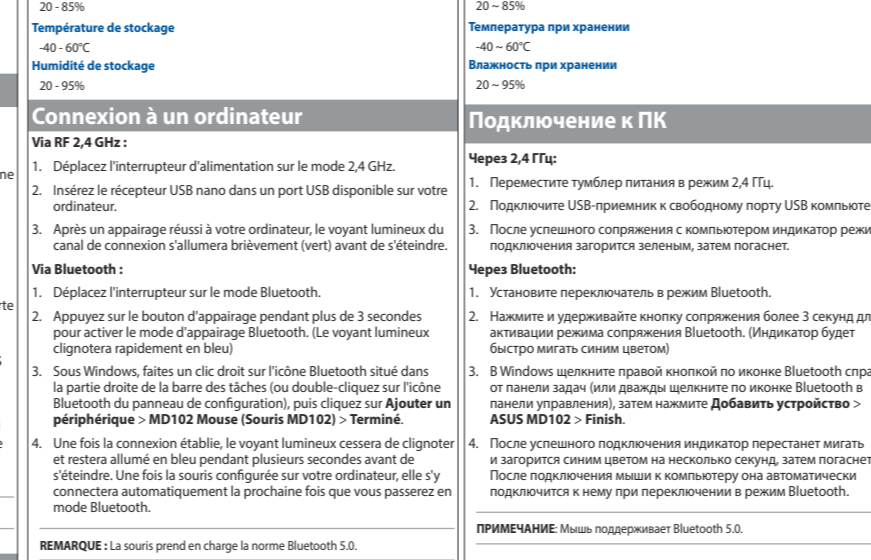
ne

rte

s

e

20 - 85%

Température de stockage

-40 - 60°C

Humidité de stockage

20 - 95%

Connexion à un ordinateur

Via RF 2,4 GHz :

1. Déplacez l'interrupteur d'alimentation sur le mode 2,4 GHz.

2. Insérez le récepteur USB nano dans un port USB disponible sur votre ordinateur.

3. Après un appairage réussi à votre ordinateur, le voyant lumineux du canal de connexion s'allumera brièvement (vert) avant de s'éteindre.

Via Bluetooth :

1. Déplacez l'interrupteur sur le mode Bluetooth.

2. Appuyez sur le bouton d'appairage pendant plus de 3 secondes pour activer le mode d'appairage Bluetooth. (Le voyant lumineux clignotera rapidement en bleu)

3. Sous Windows, faites un clic droit sur l'icône Bluetooth situé dans la partie droite de la barre des tâches (ou double-cliquez sur l'icône Bluetooth du panneau de configuration), puis cliquez sur **Ajouter un périphérique** > **MD102 Mouse (Souris MD102)** > **Terminé**.

4. Une fois la connexion établie, le voyant lumineux cessera de clignoter et restera allumé en bleu pendant plusieurs secondes avant de s'éteindre. Une fois la souris configurée sur votre ordinateur, elle s'y connectera automatiquement la prochaine fois que vous passerez en mode Bluetooth.

**REMARQUE :** La souris prend en charge la norme Bluetooth 5.0.

20 ~ 85%

Температура при хранении

-40 ~ 60°C

Влажность при хранении

20 ~ 95%

Подключение к ПК

Через 2,4 ГГц:

1. Переместите тумблер питания в режим 2,4 ГГц.

2. Подключите USB-приемник к свободному порту USB компьюте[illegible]

3. После успешного сопряжения с компьютером индикатор режи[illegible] подключения загорится зеленым, затем погаснет.

Через Bluetooth:

1. Установите переключатель в режим Bluetooth.

2. Нажмите и удерживайте кнопку сопряжения более 3 секунд дл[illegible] активации режима сопряжения Bluetooth. (Индикатор будет быстро мигать синим цветом)

3. В Windows щелкните правой кнопкой по иконке Bluetooth спра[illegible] от панели задач (или дважды щелкните по иконке Bluetooth в панели управления), затем нажмите **Добавить устройство** > **ASUS MD102** > **Finish**.

4. После успешного подключения индикатор перестанет мигать и загорится синим цветом на несколько секунд, затем погаснет. После подключения мыши к компьютеру она автоматически подключится к нему при переключении в режим Bluetooth.

**ПРИМЕЧАНИЕ**: Мышь поддерживает Bluetooth 5.0.